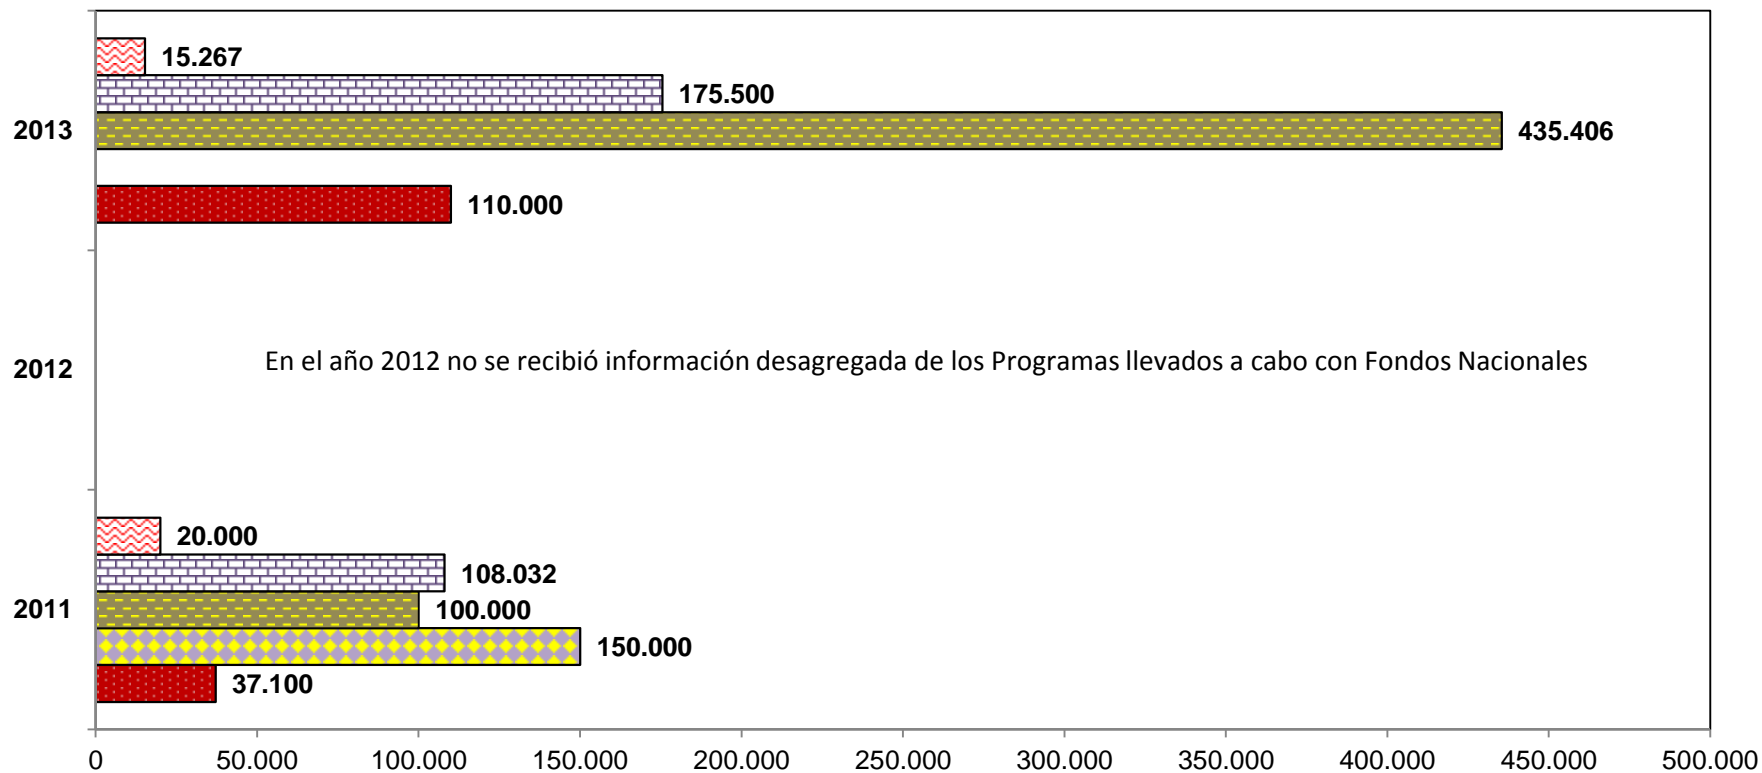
2013

15.267

175.500

435.406

110.000

2012

En el año 2012 no se recibió información desagregada de los Programas llevados a cabo con Fondos Nacionales

2011

20.000

108.032

100.000

150.000

37.100

0 50.000 100.000 150.000 200.000 250.000 300.000 350.000 400.000 450.000 500.000